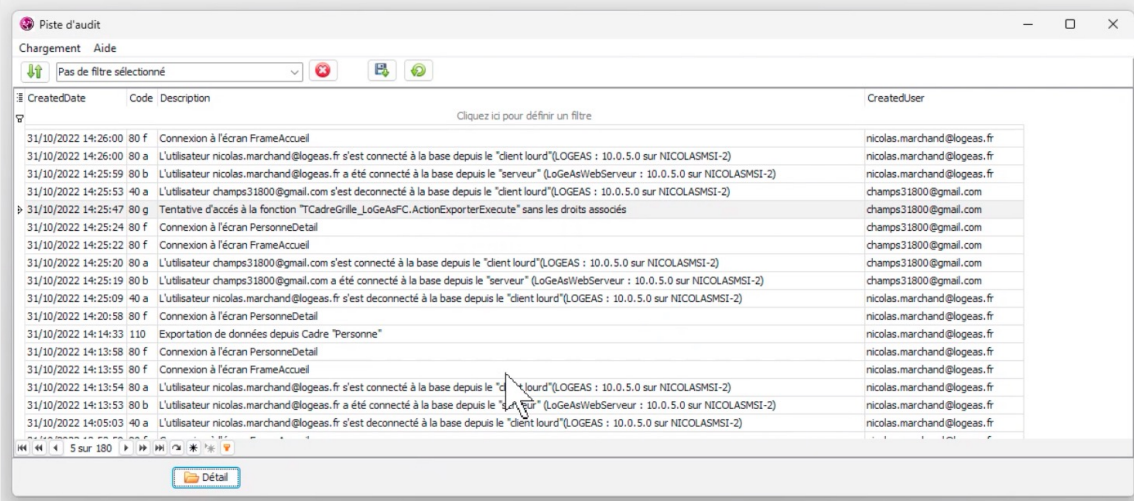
Piste d'audit

Chargement Aide

Pas de filtre sélectionné

| CreatedDate | Code | Description | CreatedUser |
|---|---|---|---|
| Cliquez ici pour définir un filtre | | | |
| 31/10/2022 14:26:00 | 80 f | Connexion à l'écran FrameAccueil | nicolas.marchand@logeas.fr |
| 31/10/2022 14:26:00 | 80 a | L'utilisateur nicolas.marchand@logeas.fr s'est connecté à la base depuis le "client lourd"(LOGEAS : 10.0.5.0 sur NICOLASMSI-2) | nicolas.marchand@logeas.fr |
| 31/10/2022 14:25:59 | 80 b | L'utilisateur nicolas.marchand@logeas.fr a été connecté à la base depuis le "serveur" (LoGeAsWebServeur : 10.0.5.0 sur NICOLASMSI-2) | nicolas.marchand@logeas.fr |
| 31/10/2022 14:25:53 | 40 a | L'utilisateur champs31800@gmail.com s'est deconnecté à la base depuis le "client lourd"(LOGEAS : 10.0.5.0 sur NICOLASMSI-2) | champs31800@gmail.com |
| 31/10/2022 14:25:47 | 80 g | Tentative d'accès à la fonction "TCadreGrille_LoGeAsFC.ActionExporterExecute" sans les droits associés | champs31800@gmail.com |
| 31/10/2022 14:25:24 | 80 f | Connexion à l'écran PersonneDetail | champs31800@gmail.com |
| 31/10/2022 14:25:22 | 80 f | Connexion à l'écran FrameAccueil | champs31800@gmail.com |
| 31/10/2022 14:25:20 | 80 a | L'utilisateur champs31800@gmail.com s'est connecté à la base depuis le "client lourd"(LOGEAS : 10.0.5.0 sur NICOLASMSI-2) | champs31800@gmail.com |
| 31/10/2022 14:25:19 | 80 b | L'utilisateur champs31800@gmail.com a été connecté à la base depuis le "serveur" (LoGeAsWebServeur : 10.0.5.0 sur NICOLASMSI-2) | champs31800@gmail.com |
| 31/10/2022 14:25:09 | 40 a | L'utilisateur nicolas.marchand@logeas.fr s'est deconnecté à la base depuis le "client lourd"(LOGEAS : 10.0.5.0 sur NICOLASMSI-2) | nicolas.marchand@logeas.fr |
| 31/10/2022 14:20:58 | 80 f | Connexion à l'écran PersonneDetail | nicolas.marchand@logeas.fr |
| 31/10/2022 14:14:33 | 110 | Exportation de données depuis Cadre "Personne" | nicolas.marchand@logeas.fr |
| 31/10/2022 14:13:58 | 80 f | Connexion à l'écran PersonneDetail | nicolas.marchand@logeas.fr |
| 31/10/2022 14:13:55 | 80 f | Connexion à l'écran FrameAccueil | nicolas.marchand@logeas.fr |
| 31/10/2022 14:13:54 | 80 a | L'utilisateur nicolas.marchand@logeas.fr s'est connecté à la base depuis le "c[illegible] lourd"(LOGEAS : 10.0.5.0 sur NICOLASMSI-2) | nicolas.marchand@logeas.fr |
| 31/10/2022 14:13:53 | 80 b | L'utilisateur nicolas.marchand@logeas.fr a été connecté à la base depuis le "s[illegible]ur" (LoGeAsWebServeur : 10.0.5.0 sur NICOLASMSI-2) | nicolas.marchand@logeas.fr |
| 31/10/2022 14:05:03 | 40 a | L'utilisateur nicolas.marchand@logeas.fr s'est deconnecté à la base depuis le "client lourd"(LOGEAS : 10.0.5.0 sur NICOLASMSI-2) | nicolas.marchand@logeas.fr |

5 sur 180

Détail